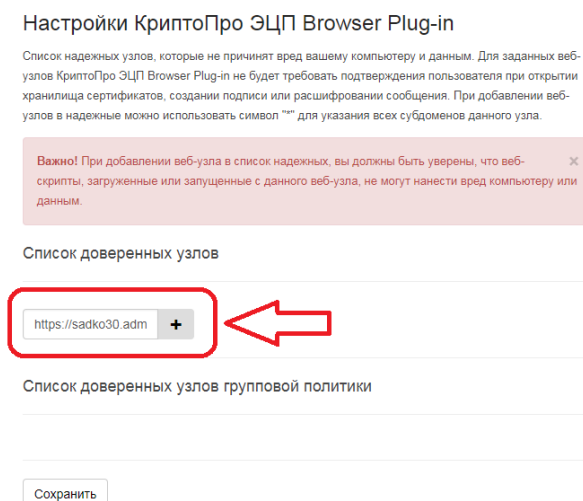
Настройки КриптоПро ЭЦП Browser Plug-in

Список надежных узлов, которые не причинят вред вашему компьютеру и данным. Для заданных веб-узлов КриптоПро ЭЦП Browser Plug-in не будет требовать подтверждения пользователя при открытии хранилища сертификатов, создании подписи или расшифровании сообщения. При добавлении веб-узлов в надежные можно использовать символ "*" для указания всех субдоменов данного узла.

**Важно!** При добавлении веб-узла в список надежных, вы должны быть уверены, что веб-скрипты, загруженные или запущенные с данного веб-узла, не могут нанести вред компьютеру или данным.

×

Список доверенных узлов

https://sadko30.adm

+

Список доверенных узлов групповой политики

Сохранить